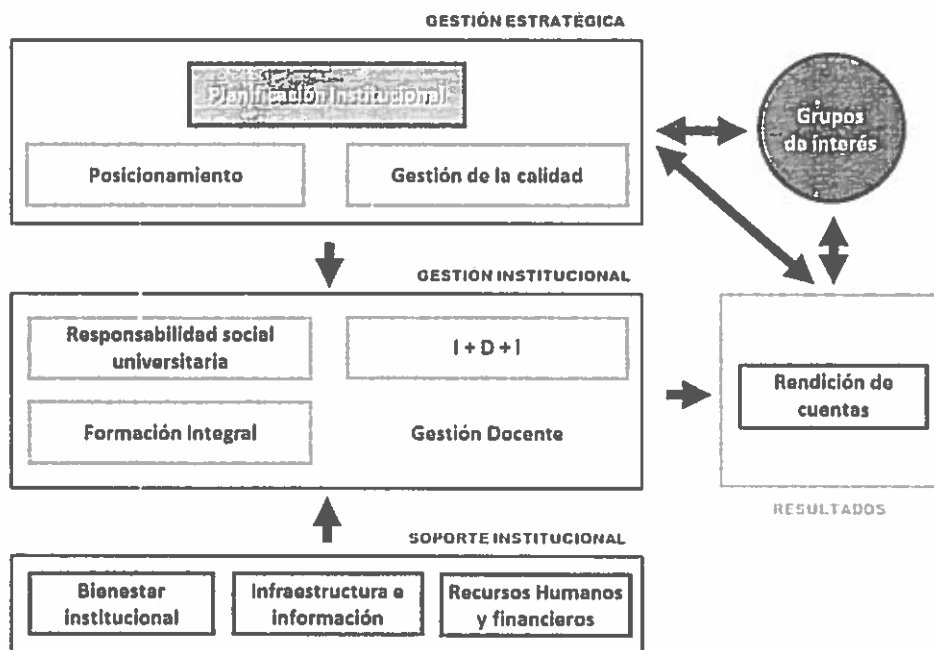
GESTIÓN ESTRATÉGICA

Planificación Institucional

Posicionamiento

Gestión de la calidad

Grupos de interés

GESTIÓN INSTITUCIONAL

Responsabilidad social universitaria

I + D + I

Formación Integral

Gestión Docente

Rendición de cuentas

RESULTADOS

SOPORTE INSTITUCIONAL

Bienestar institucional

Infraestructura e información

Recursos Humanos y financieros